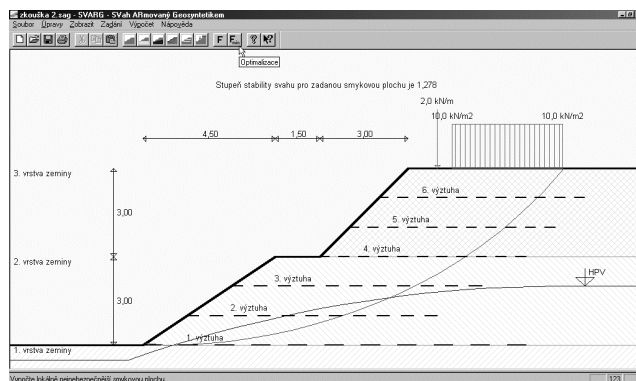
zkouška 2.sag - SVARG - SVah ARmovaný Geosyntetikem

Soubor Úpravy Zobrazit Zadání Výpočet Nápověda

F

Optimalizace

Stupeň stability svahu pro zadanou smykovou plochu je 1,278

2,0 kN/m

10,0 kN/m2

10,0 kN/m2

4,50

1,50

3,00

3. vrstva zeminy

3,00

2. vrstva zeminy

3,00

1. vrstva zeminy

6. výztuha

5. výztuha

4. výztuha

3. výztuha

2. výztuha

1. výztuha

HPV

Vypočte lokálně nejnebezpečnější smykovou plochu

123